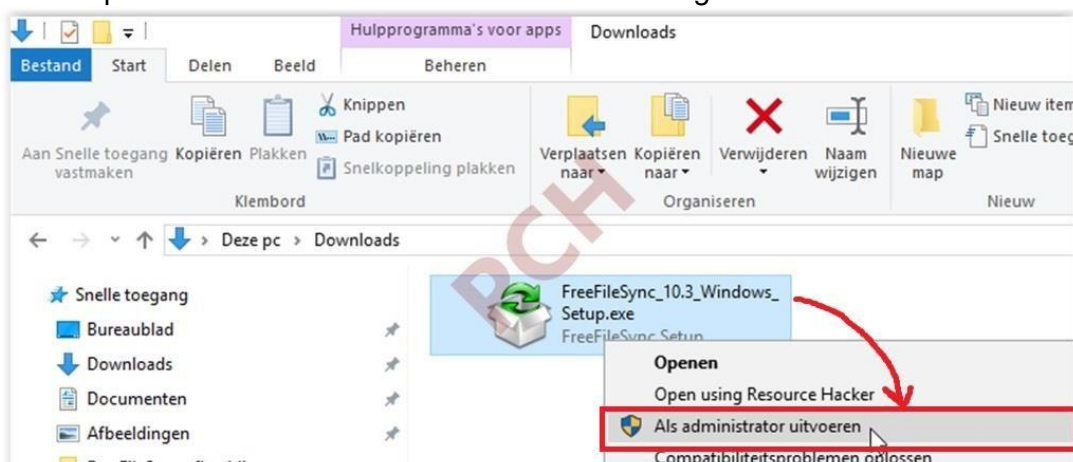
Hulpprogramma's voor apps
Downloads
Bestand
Start
Delen
Beeld
Beheren
Aan Snelle toegang vastmaken
Kopiëren
Plakken
Knippen
Pad kopiëren
Snelkoppeling plakken
Klembord
Verplaatsen naar
Kopiëren naar
Verwijderen
Naam wijzigen
Organiseren
Nieuwe map
Nieuw item
Snelle toeg
Nieuw
Deze pc > Downloads
Snelle toegang
Bureaublad
Downloads
Documenten
Afbeeldingen
FreeFileSync_10.3_Windows_Setup.exe
FreeFileSync Setup
PCH
Openen
Open using Resource Hacker
Als administrator uitvoeren
Compatibiliteitsproblemen oplossen